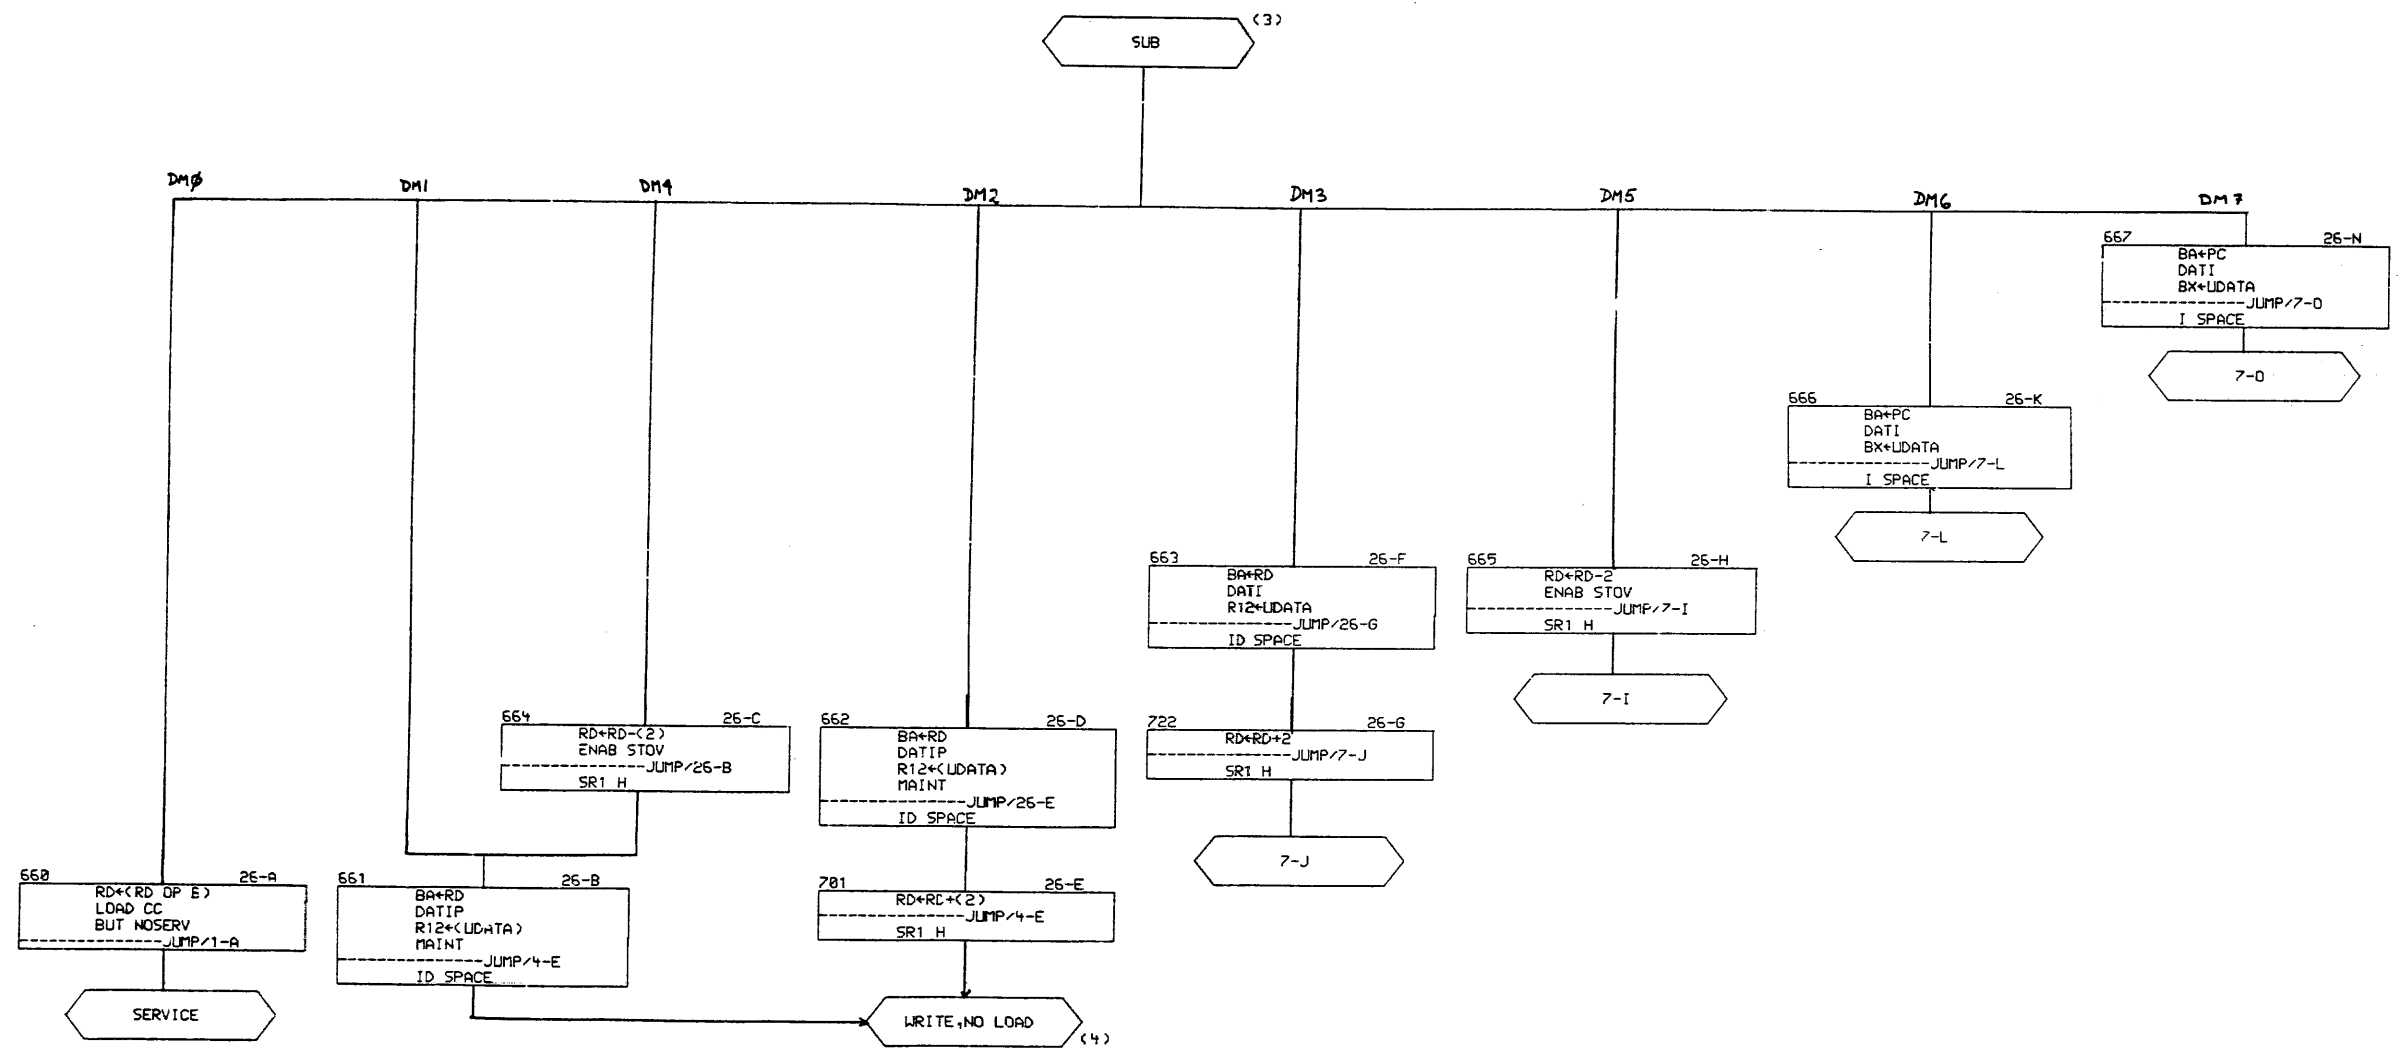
SUB (3)

DMØ DM1 DM4 DM2 DM3 DM5 DM6 DM7

667 26-N
BA←PC
DATI
BX←UDATA
JUMP/7-O
I SPACE

7-O

666 26-K
BA←PC
DATI
BX←UDATA
JUMP/7-L
I SPACE

7-L

663 26-F
BA←RD
DATI
R12←UDATA
JUMP/26-G
ID SPACE

665 26-H
RD←RD-2
ENAB STOV
JUMP/7-I
SR1 H

7-I

722 26-G
RD←RD+2
JUMP/7-J
SR1 H

7-J

664 26-C
RD←RD-(2)
ENAB STOV
JUMP/26-B
SR1 H

662 26-D
BA←RD
DATIP
R12←(UDATA)
MAINT
JUMP/26-E
ID SPACE

660 26-A
RD←(RD OP E)
LOAD CC
BUT NOSERV
JUMP/1-A

SERVICE

661 26-B
BA←RD
DATIP
R12←(UDATA)
MAINT
JUMP/4-E
ID SPACE

701 26-E
RD←RD+(2)
JUMP/4-E
SR1 H

WRITE,NO LOAD (4)